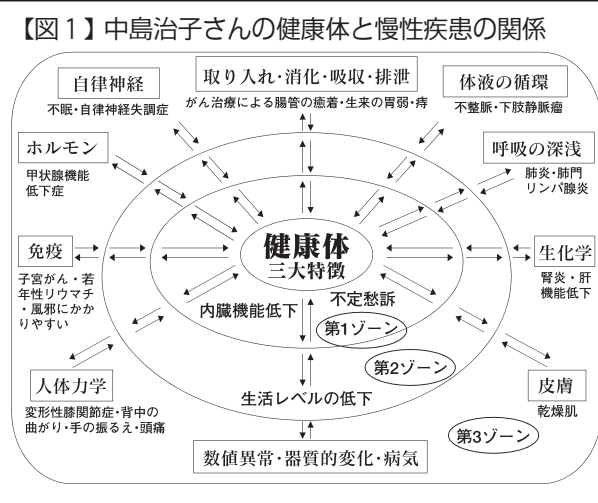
【図１】中島治子さんの健康体と慢性疾患の関係

自律神経
不眠・自律神経失調症

取り入れ・消化・吸収・排泄
がん治療による腸管の癒着・生来の胃弱・痔

体液の循環
不整脈・下肢静脈瘤

ホルモン
甲状腺機能低下症

呼吸の深浅
肺炎・肺門リンパ腺炎

免疫
子宮がん・若年性リウマチ・風邪にかかりやすい

健康体
三大特徴

生化学
腎炎・肝機能低下

内臓機能低下

不定愁訴

第1ゾーン

第2ゾーン

人体力学
変形性膝関節症・背中の曲がり・手の振るえ・頭痛

生活レベルの低下

皮膚
乾燥肌

第3ゾーン

数値異常・器質的変化・病気